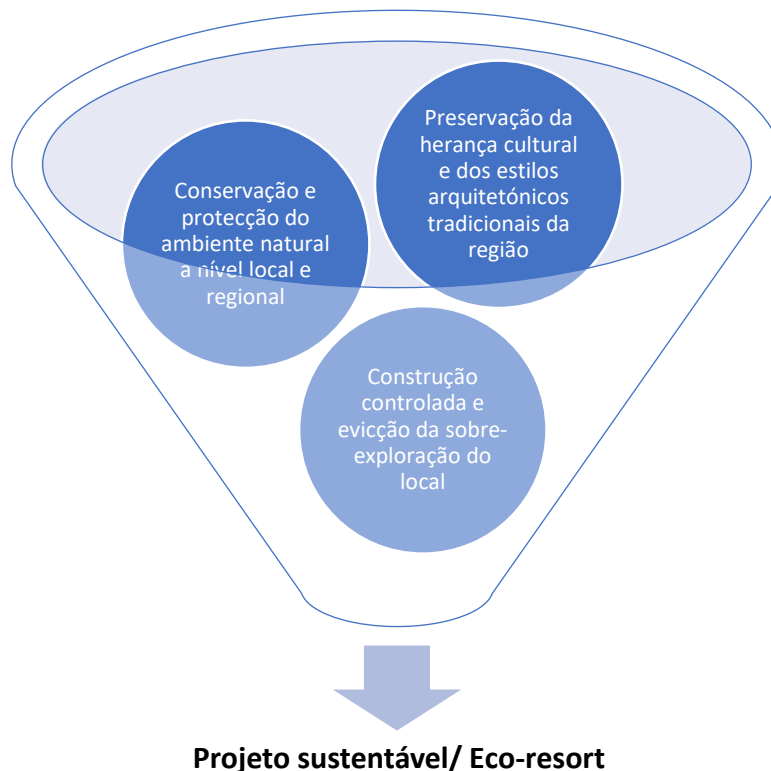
Conservação e protecção do ambiente natural a nível local e regional

Preservação da herança cultural e dos estilos arquitetónicos tradicionais da região

Construção controlada e evicção da sobre-exploração do local

Projeto sustentável/ Eco-resort